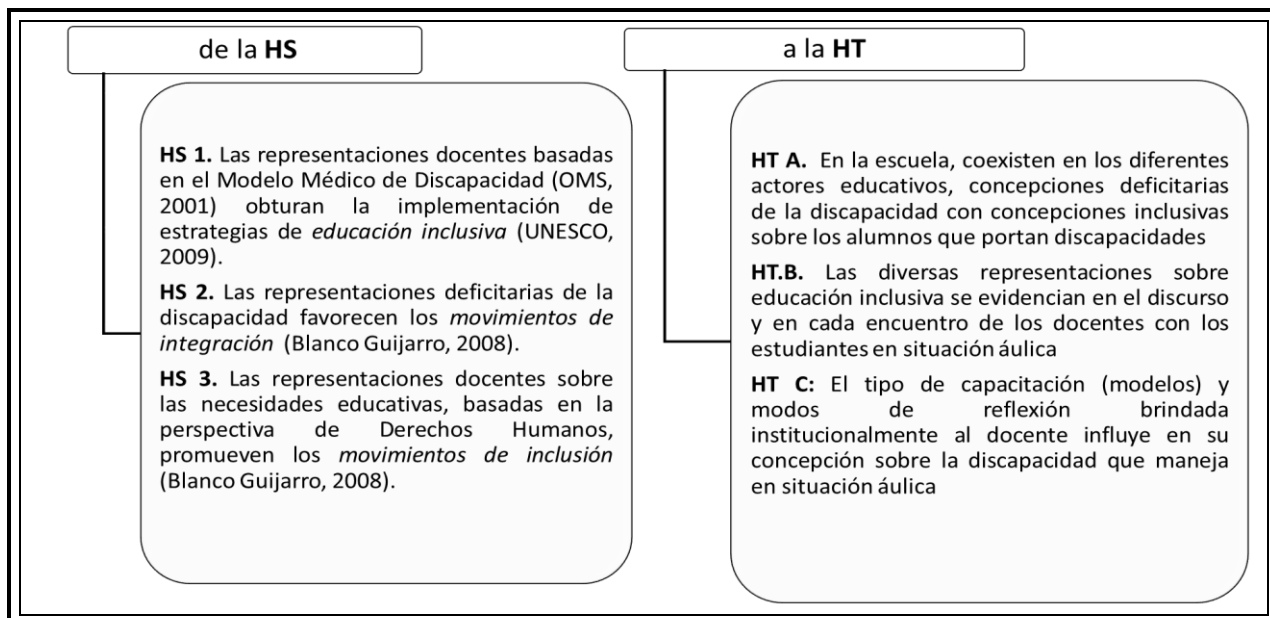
de la **HS**

**HS 1.** Las representaciones docentes basadas en el Modelo Médico de Discapacidad (OMS, 2001) obturan la implementación de estrategias de *educación inclusiva* (UNESCO, 2009).

**HS 2.** Las representaciones deficitarias de la discapacidad favorecen los *movimientos de integración* (Blanco Guijarro, 2008).

**HS 3.** Las representaciones docentes sobre las necesidades educativas, basadas en la perspectiva de Derechos Humanos, promueven los *movimientos de inclusión* (Blanco Guijarro, 2008).

a la **HT**

**HT A.** En la escuela, coexisten en los diferentes actores educativos, concepciones deficitarias de la discapacidad con concepciones inclusivas sobre los alumnos que portan discapacidades

**HT.B.** Las diversas representaciones sobre educación inclusiva se evidencian en el discurso y en cada encuentro de los docentes con los estudiantes en situación áulica

**HT C:** El tipo de capacitación (modelos) y modos de reflexión brindada institucionalmente al docente influye en su concepción sobre la discapacidad que maneja en situación áulica